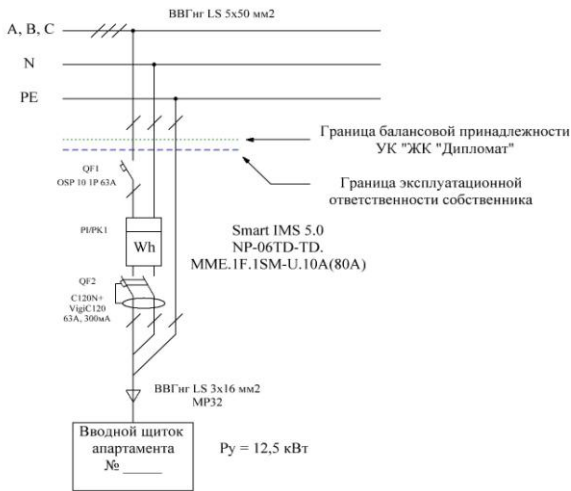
ВВГнг LS 5х50 мм2

A, B, C

N

PE

Граница балансовой принадлежности УК "ЖК "Дипломат"

Граница эксплуатационной ответственности собственника

QF1
OSP 10 1P 63A

PI/PK1

Wh

Smart IMS 5.0
NP-06TD-TD.
MME.1F.1SM-U.10A(80A)

QF2
C120N+
VigiC120
63A, 300мА

ВВГнг LS 3х16 мм2
MP32

Вводной щиток апартамента
№ _____

Ру = 12,5 кВт